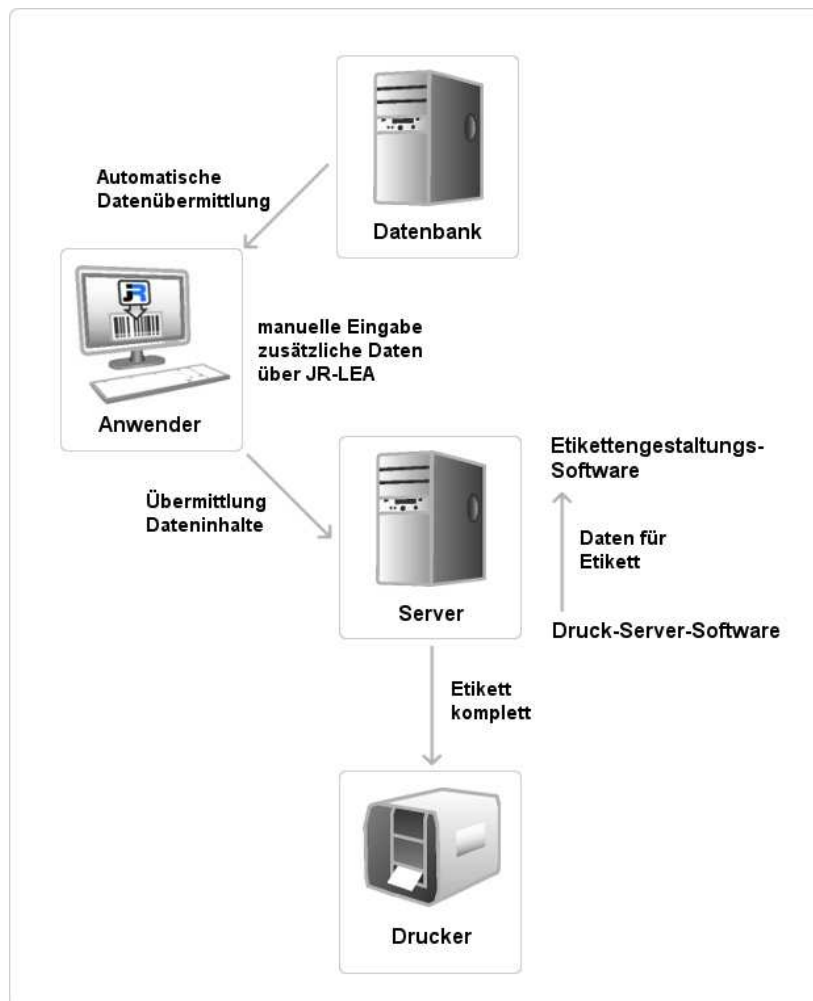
Automatische Datenübermittlung

Datenbank

JR

Anwender

manuelle Eingabe zusätzliche Daten über JR-LEA

Übermittlung Dateninhalte

Server

Etikettengestaltungs-Software

Daten für Etikett

Druck-Server-Software

Etikett komplett

Drucker